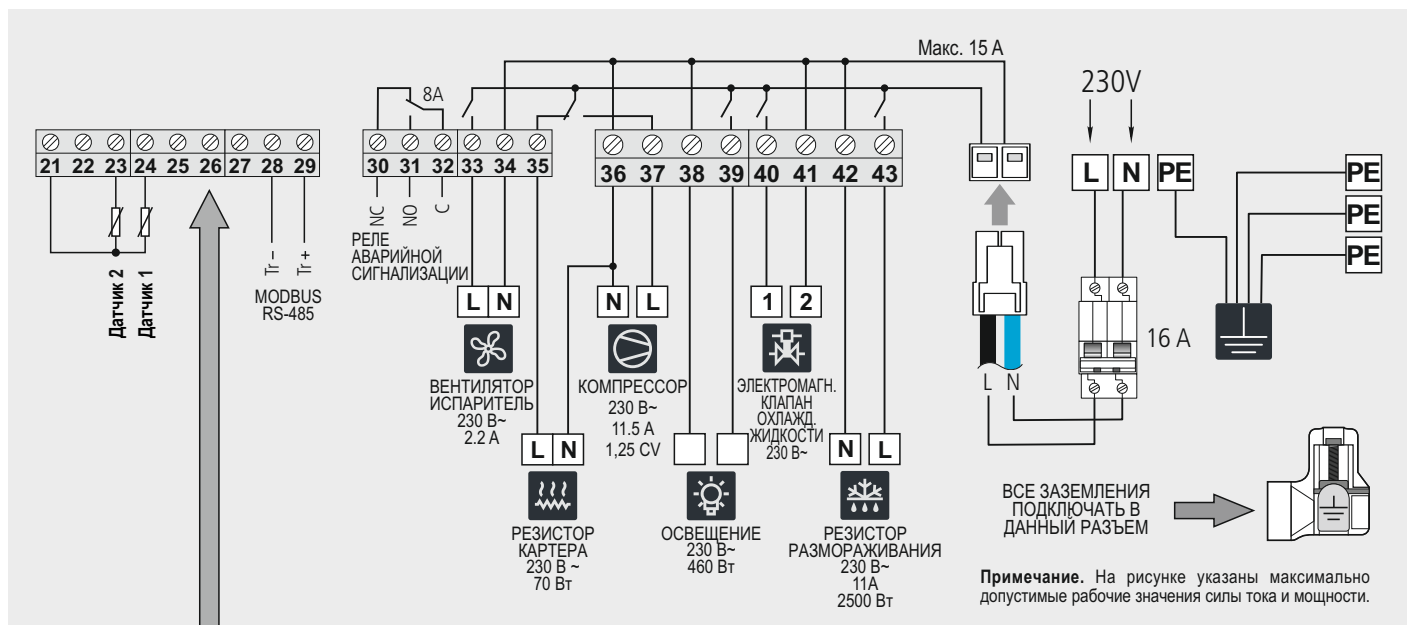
Макс. 15 А

230V

8A

21 22 23 24 25 26 27 28 29

30 31 32 33 34 35

36 37 38 39 40 41 42 43

NC NO C

РЕЛЕ АВАРИЙНОЙ СИГНАЛИЗАЦИИ

Датчик 2
Датчик 1

Tr – Tr +

MODBUS RS-485

L N

ВЕНТИЛЯТОР ИСПАРИТЕЛЬ 230 В~ 2.2 А

L N

РЕЗИСТОР КАРТЕРА 230 В ~ 70 Вт

N L

КОМПРЕССОР 230 В~ 11.5 А 1,25 CV

ОСВЕЩЕНИЕ 230 В~ 460 Вт

1 2

ЭЛЕКТРОМАГН. КЛАПАН ОХЛАЖД. ЖИДКОСТИ 230 В~

N L

РЕЗИСТОР РАЗМОРАЖИВАНИЯ 230 В~ 11А 2500 Вт

L N PE

PE
PE
PE

L N

16 А

ВСЕ ЗАЗЕМЛЕНИЯ ПОДКЛЮЧАТЬ В ДАННЫЙ РАЗЪЕМ

**Примечание.** На рисунке указаны максимально допустимые рабочие значения силы тока и мощности.